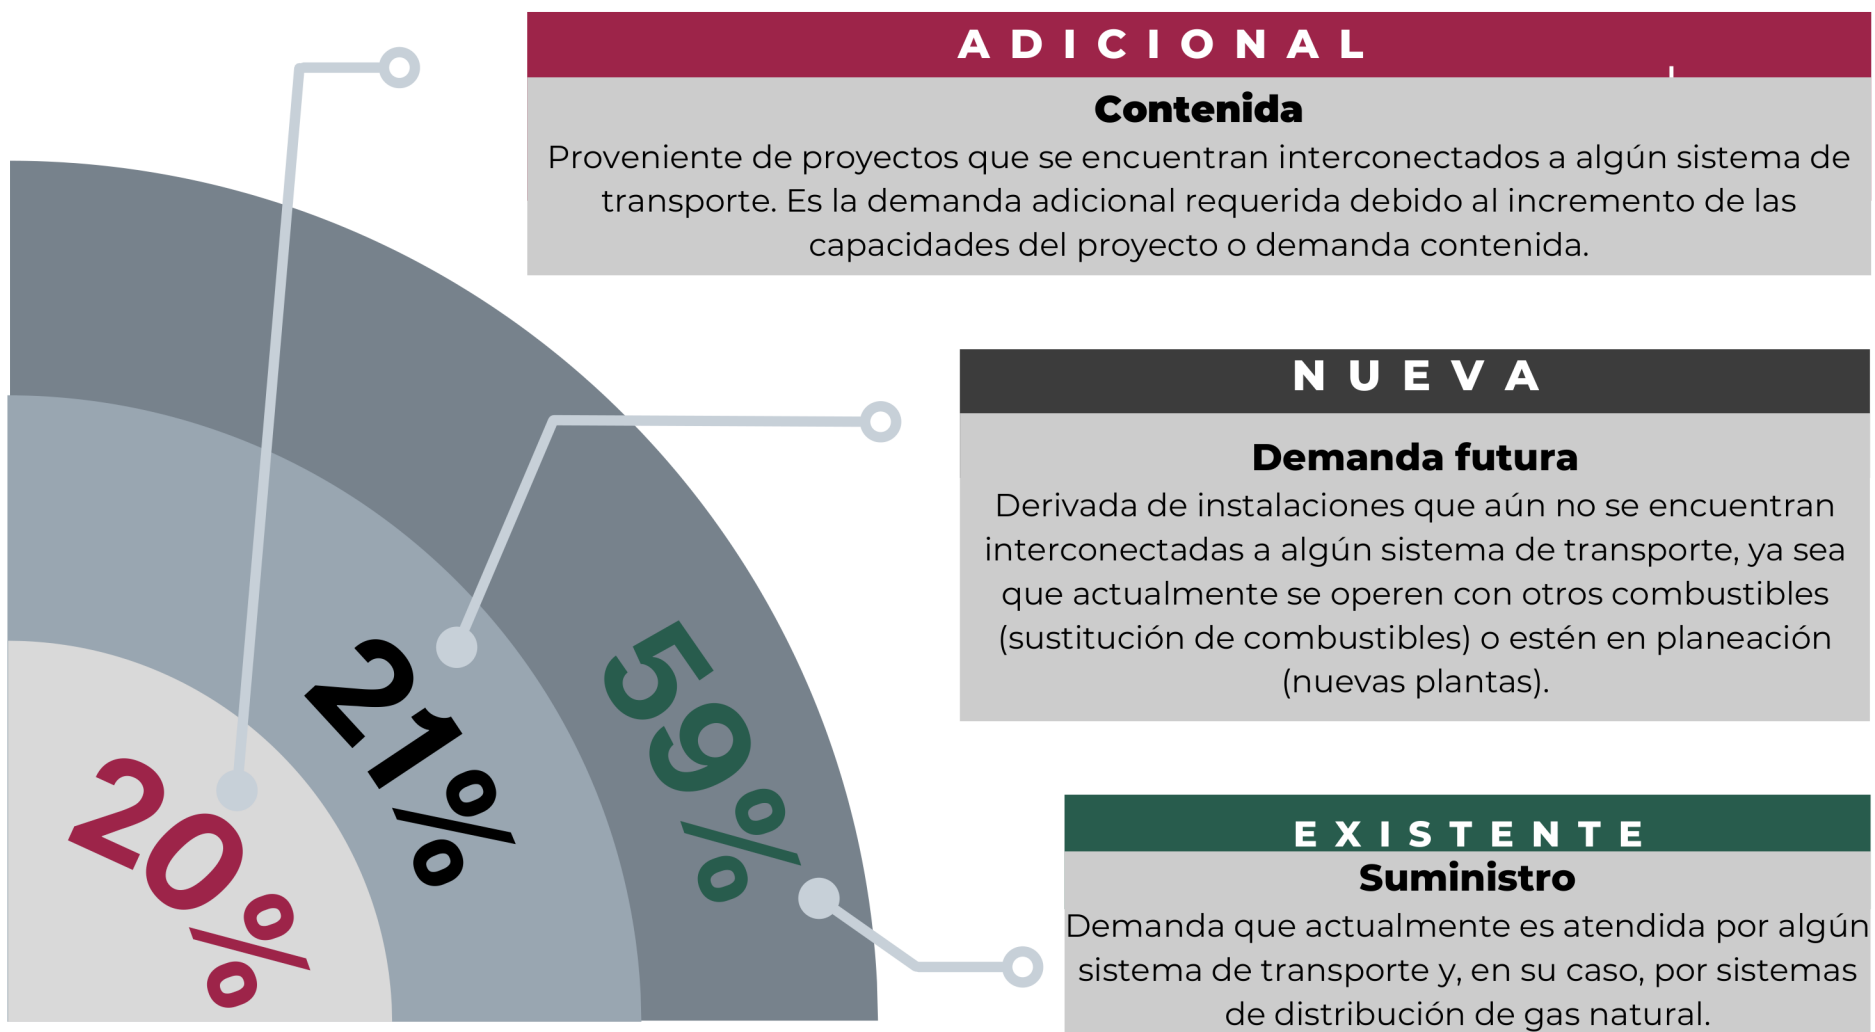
ADICIONAL

Contenida

Proveniente de proyectos que se encuentran interconectados a algún sistema de transporte. Es la demanda adicional requerida debido al incremento de las capacidades del proyecto o demanda contenida.

NUEVA

Demanda futura

Derivada de instalaciones que aún no se encuentran interconectadas a algún sistema de transporte, ya sea que actualmente se operen con otros combustibles (sustitución de combustibles) o estén en planeación (nuevas plantas).

EXISTENTE

Suministro

Demanda que actualmente es atendida por algún sistema de transporte y, en su caso, por sistemas de distribución de gas natural.

20%

21%

59%